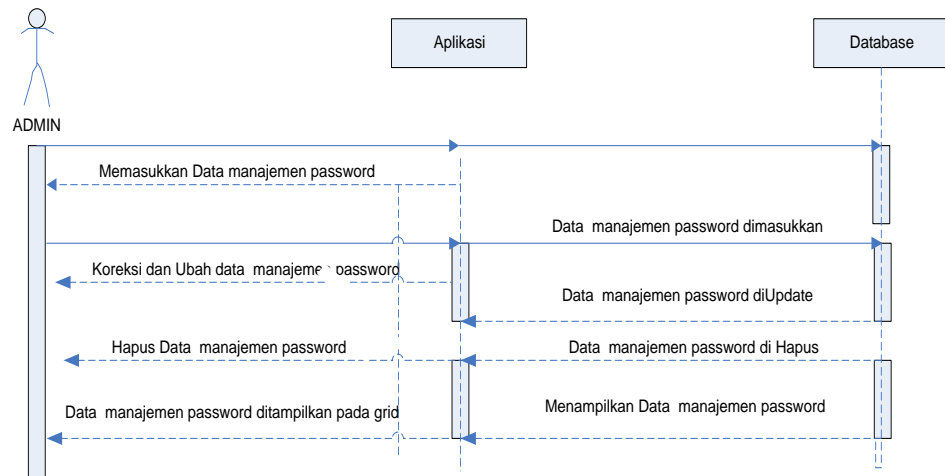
ADMIN

Aplikasi

Database

Memasukkan Data manajemen password

Data manajemen password dimasukkan

Koreksi dan Ubah data manajeme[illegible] password

Data manajemen password diUpdate

Hapus Data manajemen password

Data manajemen password di Hapus

Data manajemen password ditampilkan pada grid

Menampilkan Data manajemen password